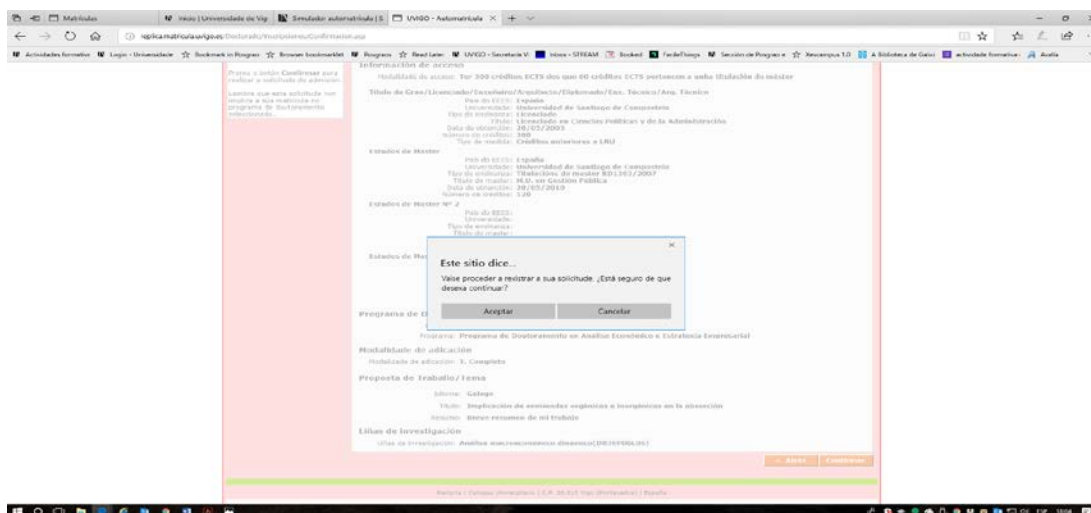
Matrículas | Inicio | Universidade de Vigo | Simulador automatrícula | S | UVIGO - Automatrícula

replicamatricula.uvigo.es/Doutorado/Inscripciones/Confirmacion.asp

Actividades formativas | Login - Universidade | Bookmark in Progress | Browser bookmarklet | Progress | Read later | UVIGO - Secretaría V. | Inbox - STREAM | Booked | FeedeThings | Sección de Posgrao e | Xescampus 1.0 | A Biblioteca de Galici | actividade formativa | Avalia

Prema o botón Confirmar para realizar a solicitude de admisión.

Lembre que esta solicitude non implica a súa matrícula no programa de Doutoramento seleccionado.

Información de acceso

Modalidade de acceso: Ter 300 créditos ECTS dos que 60 créditos ECTS pertencen a unha titulación de máster

Título de Grao/Licenciado/Enxeñeiro/Arquitecto/Diplomado/Enx. Técnico/Arq. Técnico

País do EEES: España
Universidade: Universidad de Santiago de Compostela
Tipo de ensinanza: Licenciado
Título: Licenciado en Ciencias Políticas y de la Administración
Data de obtención: 28/03/2003
Número de créditos: 300
Tipo de medida: Créditos anteriores a LRU

Estudos de Master

País do EEES: España
Universidade: Universidad de Santiago de Compostela
Tipo de ensinanza: Titulación de master RD1393/2007
Título do master: M.U. en Gestión Pública
Data de obtención: 28/03/2010
Número de créditos: 120

Estudos de Master Nº 2

País do EEES:
Universidade:
Tipo de ensinanza:
Título do master:

Estudos de Ma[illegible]

Este sitio dice...

Vaise proceder a rexistrar a súa solicitude. ¿Está seguro de que desexa continuar?

Aceptar | Cancelar

Programa de D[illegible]

Programa: Programa de Doutoramento en Análise Económica e Estratexia Empresarial

Modalidade de adicación

Modalidade de adicación: T. Completo

Proposta de Traballo/Tema

Idioma: Galego
Título: Implicación de nutrientes orgánicos e inorgánicos en la absorción
Resumo: Breve resumen de mi trabajo

Liñas de Investigación

Liñas de Investigación: Análise macroeconómica dinámica(DIN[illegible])

« Atrás | Confirmar

Reitoría | Campus Universitario | C.P. 36.310 Vigo (Pontevedra) | España